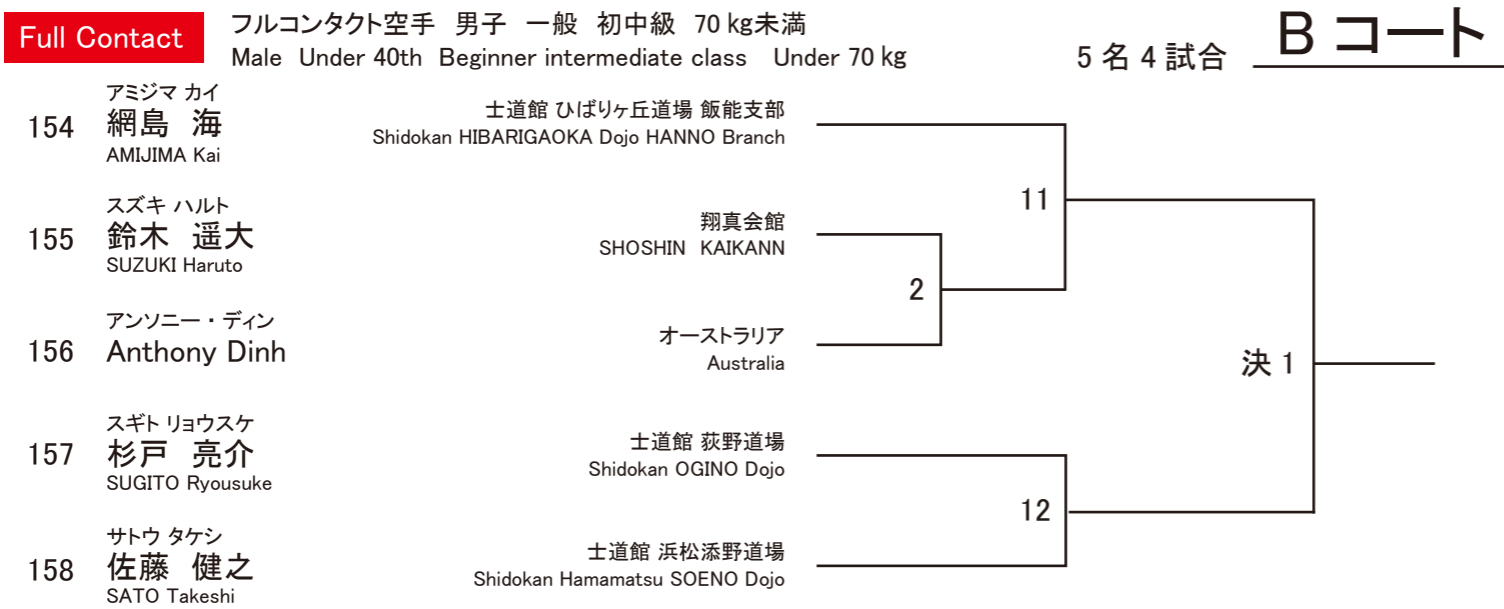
Full Contact

フルコンタクト空手　男子　一般　初中級　70 kg未満
Male Under 40th Beginner intermediate class Under 70 kg

5 名 4 試合

B コート

アミジマ カイ
154 網島 海
AMIJIMA Kai
士道館 ひばりヶ丘道場 飯能支部
Shidokan HIBARIGAOKA Dojo HANNO Branch

スズキ ハルト
155 鈴木 遥大
SUZUKI Haruto
翔真会館
SHOSHIN KAIKANN

アンソニー・ディン
156 Anthony Dinh
オーストラリア
Australia

スギト リョウスケ
157 杉戸 亮介
SUGITO Ryousuke
士道館 荻野道場
Shidokan OGINO Dojo

サトウ タケシ
158 佐藤 健之
SATO Takeshi
士道館 浜松添野道場
Shidokan Hamamatsu SOENO Dojo

11

2

決 1

12